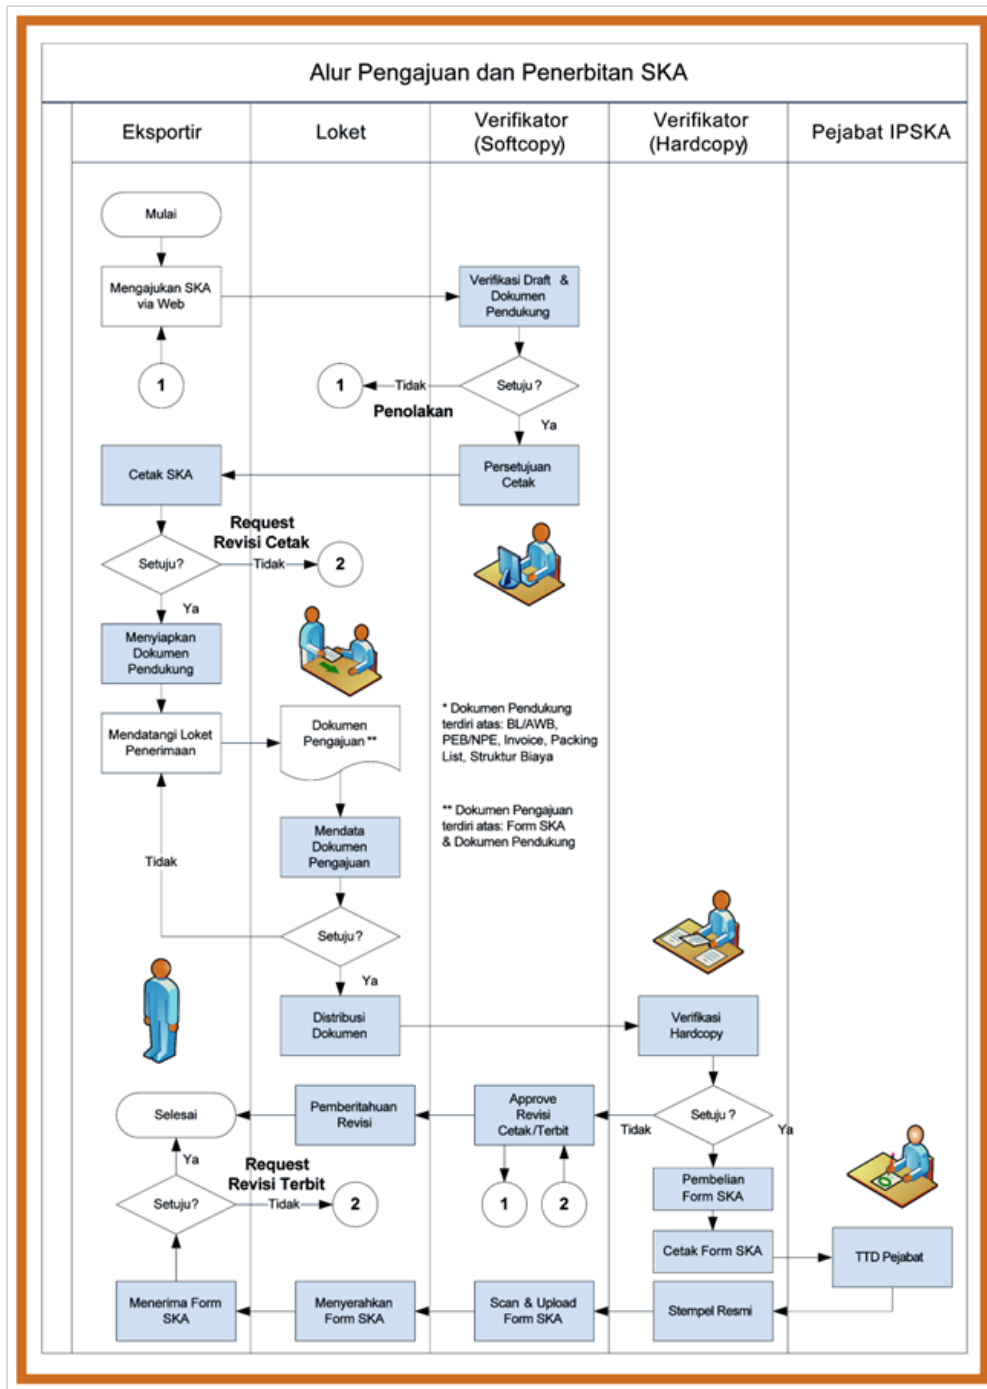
Alur Pengajuan dan Penerbitan SKA

Eksportir

Loket

Verifikator (Softcopy)

Verifikator (Hardcopy)

Pejabat IPSKA

Mulai

Mengajukan SKA via Web

1

Verifikasi Draft & Dokumen Pendukung

Setuju ?

Tidak

1

Penolakan

Ya

Persetujuan Cetak

Cetak SKA

Request Revisi Cetak

Setuju?

Tidak

2

Ya

Menyiapkan Dokumen Pendukung

Mendatangi Loket Penerimaan

Dokumen Pengajuan **

* Dokumen Pendukung terdiri atas: BL/AWB, PEB/NPE, Invoice, Packing List, Struktur Biaya

** Dokumen Pengajuan terdiri atas: Form SKA & Dokumen Pendukung

Mendata Dokumen Pengajuan

Tidak

Setuju ?

Ya

Distribusi Dokumen

Verifikasi Hardcopy

Setuju ?

Tidak

Ya

Approve Revisi Cetak/Terbit

Pemberitahuan Revisi

Selesai

Ya

Request Revisi Terbit

Setuju?

Tidak

2

1

2

Pembelian Form SKA

Cetak Form SKA

TTD Pejabat

Menerima Form SKA

Menyerahkan Form SKA

Scan & Upload Form SKA

Stempel Resmi